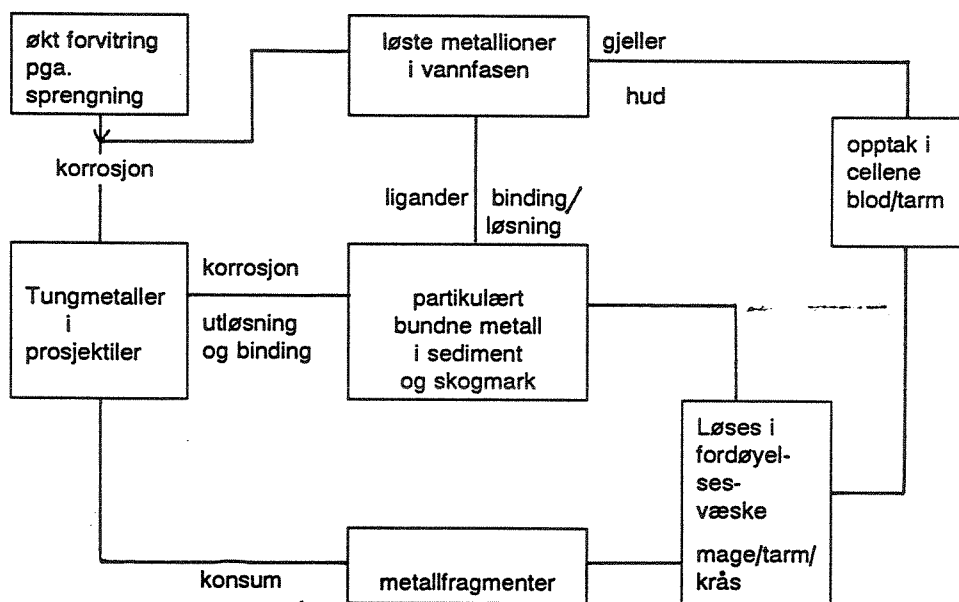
økt forvitring pga. sprengning

løste metallioner i vannfasen

gjeller

hud

korrosjon

opptak i cellene blod/tarm

ligander

binding/ løsning

korrosjon

Tungmetaller i prosjektiler

utløsning og binding

partikulært bundne metall i sediment og skogmark

Løses i fordøyelsesvæske

mage/tarm/ krås

konsum

metallfragmenter